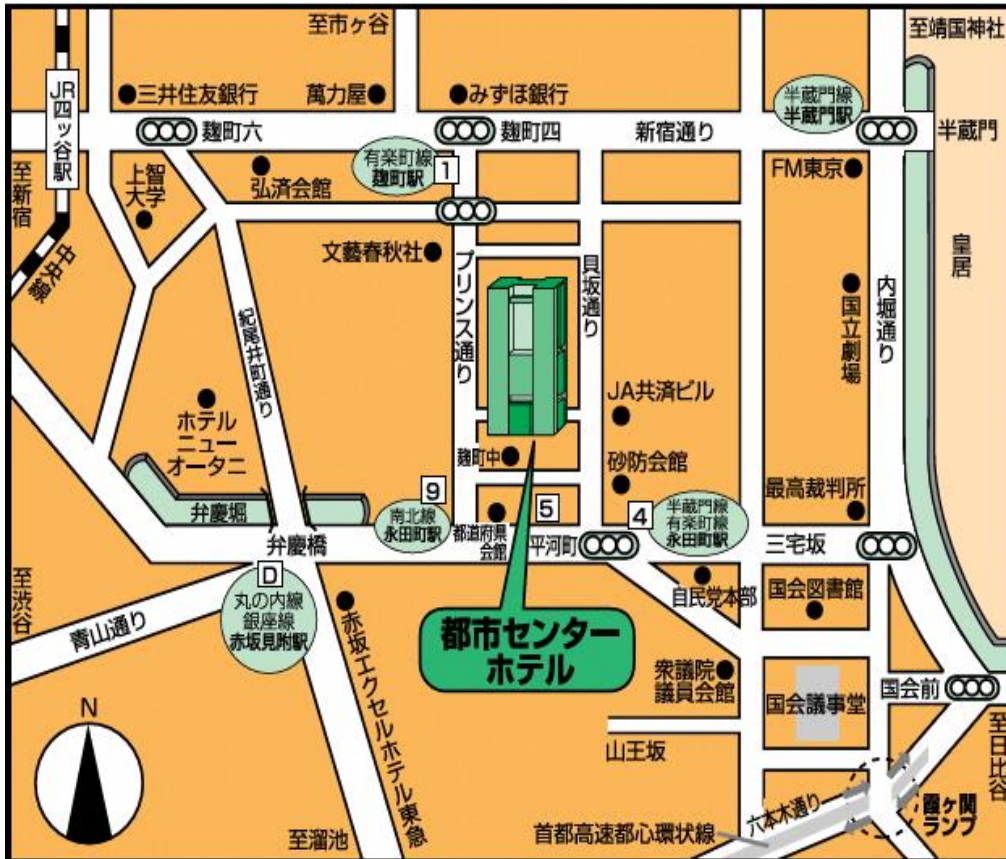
至市ヶ谷
至靖国神社
JR四ッ谷駅
●三井住友銀行
萬力屋●
●みずほ銀行
半蔵門線 半蔵門駅
麹町六
麹町四
新宿通り
半蔵門
至新宿
上智大学
●弘済会館
有楽町線 麹町駅
1
FM東京●
中央線
文藝春秋社●
プリンス通り
貝坂通り
皇居
紀尾井町通り
●国立劇場
内堀通り
JA共済ビル
ホテルニューオータニ
麹町中●
砂防会館
弁慶堀
9
5
4
最高裁判所
南北線 永田町駅
都道府県会館
半蔵門線 有楽町線 永田町駅
弁慶橋
平河町
三宅坂
D
至渋谷
丸の内線 銀座線 赤坂見附駅
●赤坂エクセルホテル東急
自民党本部
国会図書館
青山通り
都市センターホテル
衆議院議員会館
国会前
国会議事堂
N
山王坂
至日比谷
六本木通り
霞ヶ関ランプ
至溜池
首都高速都心環状線